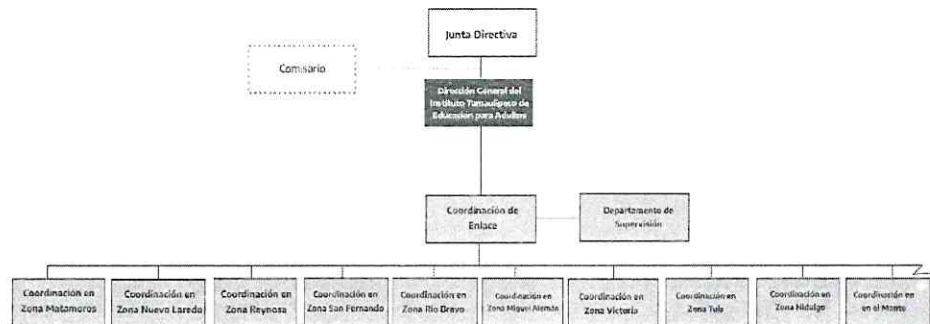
Junta Directiva

Comisario

Dirección General del Instituto Tamaulipeco de Educación para Adultos

Coordinación de Enlace

Departamento de Supervisión

Coordinación en Zona Matamoros

Coordinación en Zona Nuevo Laredo

Coordinación en Zona Reynosa

Coordinación en Zona San Fernando

Coordinación en Zona Río Bravo

Coordinación en Zona Miguel Alemán

Coordinación en Zona Victoria

Coordinación en Zona Tula

Coordinación en Zona Hidalgo

Coordinación en en el Mante